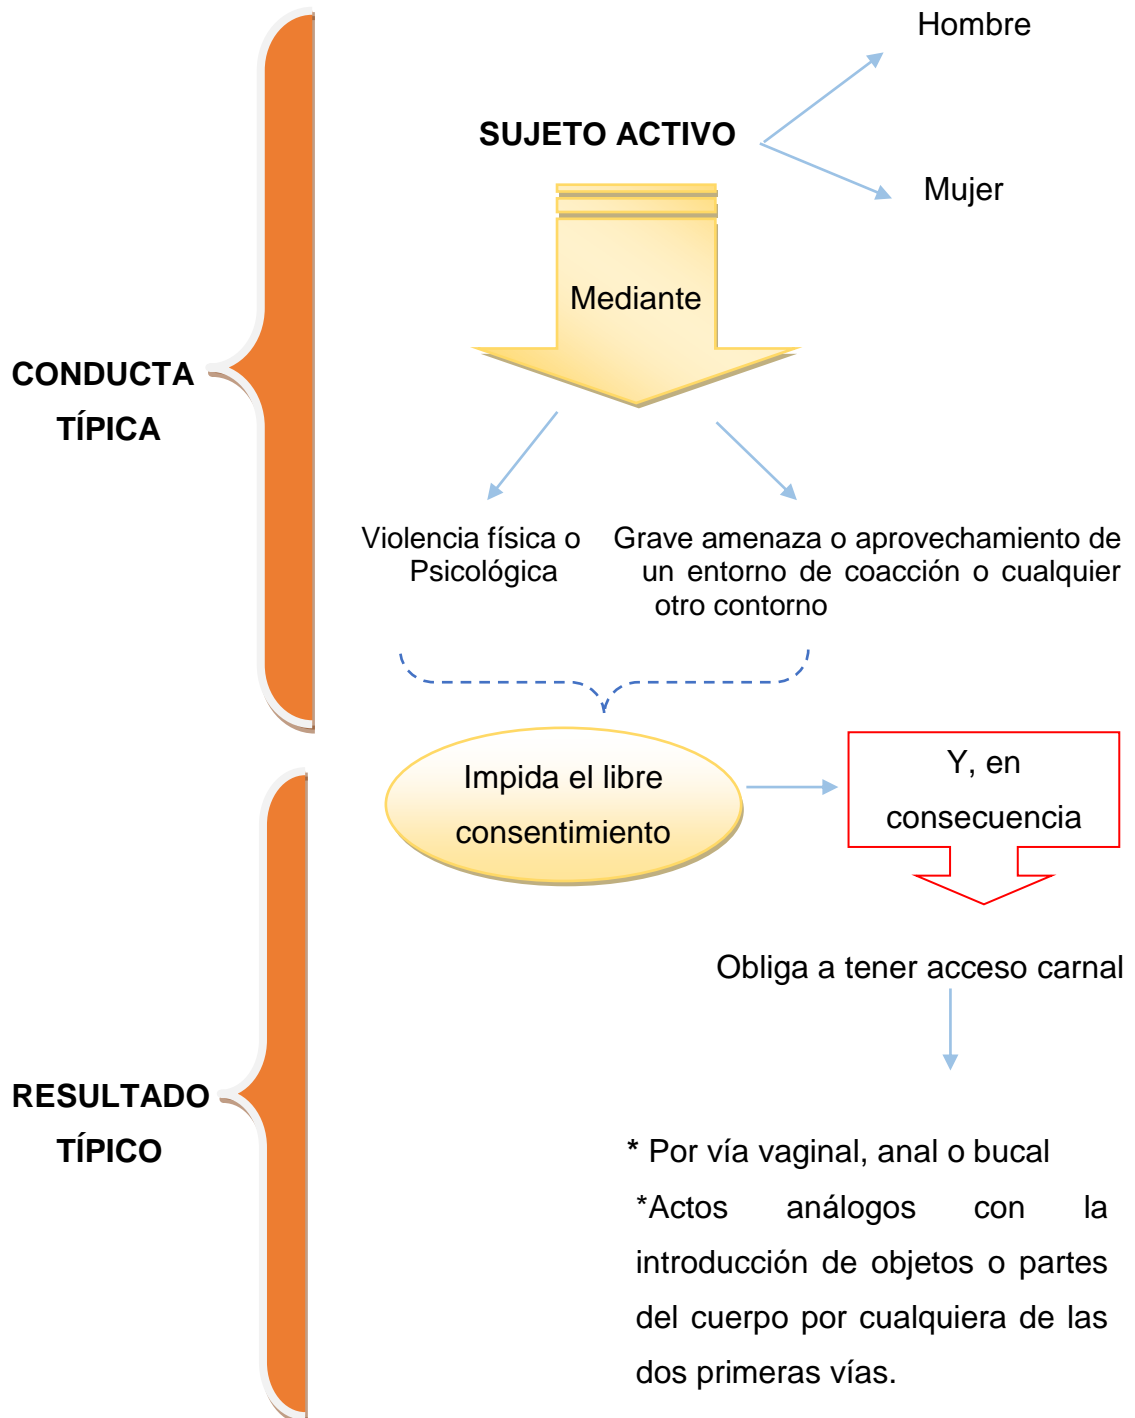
CONDUCTA TÍPICA

SUJETO ACTIVO

Hombre

Mujer

Mediante

Violencia física o Psicológica

Grave amenaza o aprovechamiento de un entorno de coacción o cualquier otro contorno

Impida el libre consentimiento

Y, en consecuencia

RESULTADO TÍPICO

Obliga a tener acceso carnal

* Por vía vaginal, anal o bucal

*Actos análogos con la introducción de objetos o partes del cuerpo por cualquiera de las dos primeras vías.